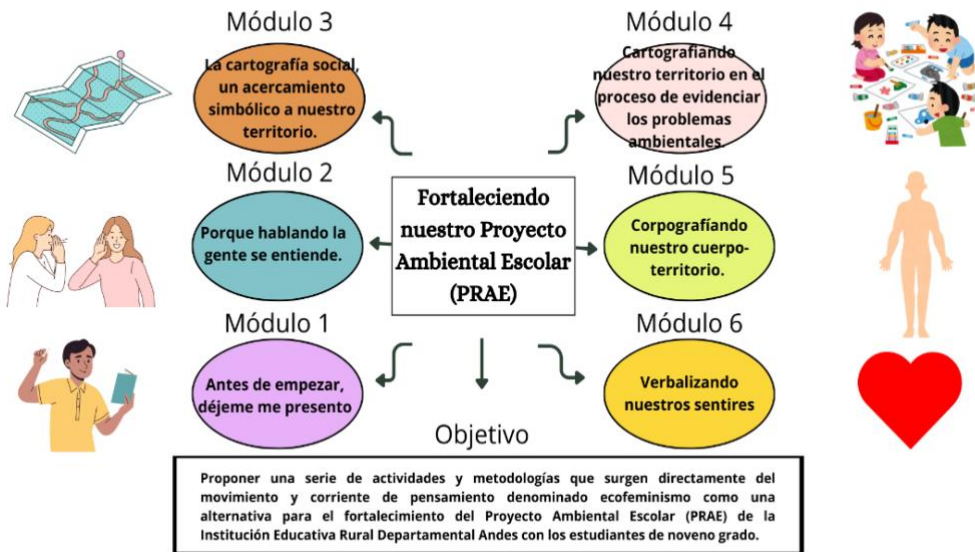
Módulo 3

La cartografía social, un acercamiento simbólico a nuestro territorio.

Módulo 4

Cartografiando nuestro territorio en el proceso de evidenciar los problemas ambientales.

Módulo 2

Porque hablando la gente se entiende.

Fortaleciendo nuestro Proyecto Ambiental Escolar (PRAE)

Módulo 5

Corpografíando nuestro cuerpo-territorio.

Módulo 1

Antes de empezar, déjeme me presento

Módulo 6

Verbalizando nuestros sentires

Objetivo

Proponer una serie de actividades y metodologías que surgen directamente del movimiento y corriente de pensamiento denominado ecofeminismo como una alternativa para el fortalecimiento del Proyecto Ambiental Escolar (PRAE) de la Institución Educativa Rural Departamental Andes con los estudiantes de noveno grado.